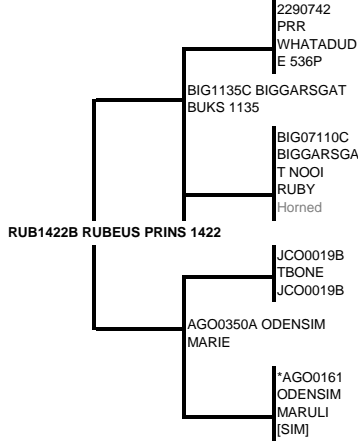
2290742 PRR WHATADUDE 536P

BIG1135C BIGGARSGAT BUKS 1135

BIG07110C BIGGARSGAT NOOI RUBY
Horned

RUB1422B RUBEUS PRINS 1422

JCO0019B TBONE JCO0019B

AGO0350A ODENSIM MARIE

*AGO0161 ODENSIM MARULI [SIM]